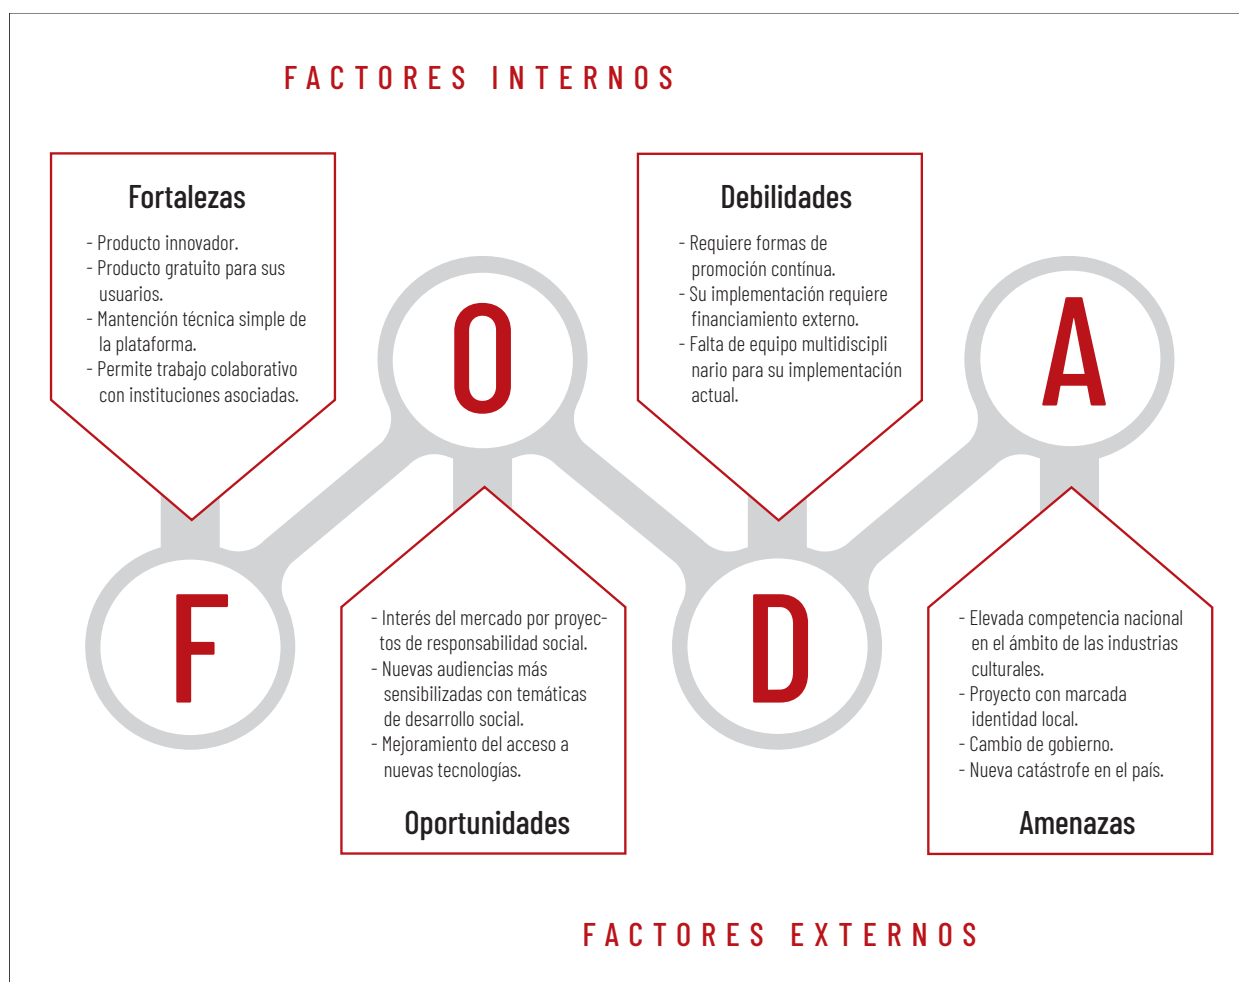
FACTORES INTERNOS

Fortalezas

- Producto innovador.
- Producto gratuito para sus usuarios.
- Mantención técnica simple de la plataforma.
- Permite trabajo colaborativo con instituciones asociadas.

O

Debilidades

- Requiere formas de promoción contínua.
- Su implementación requiere financiamiento externo.
- Falta de equipo multidiscipli nario para su implementación actual.

A

F

- Interés del mercado por proyectos de responsabilidad social.
- Nuevas audiencias más sensibilizadas con temáticas de desarrollo social.
- Mejoramiento del acceso a nuevas tecnologías.

Oportunidades

D

- Elevada competencia nacional en el ámbito de las industrias culturales.
- Proyecto con marcada identidad local.
- Cambio de gobierno.
- Nueva catástrofe en el país.

Amenazas

FACTORES EXTERNOS